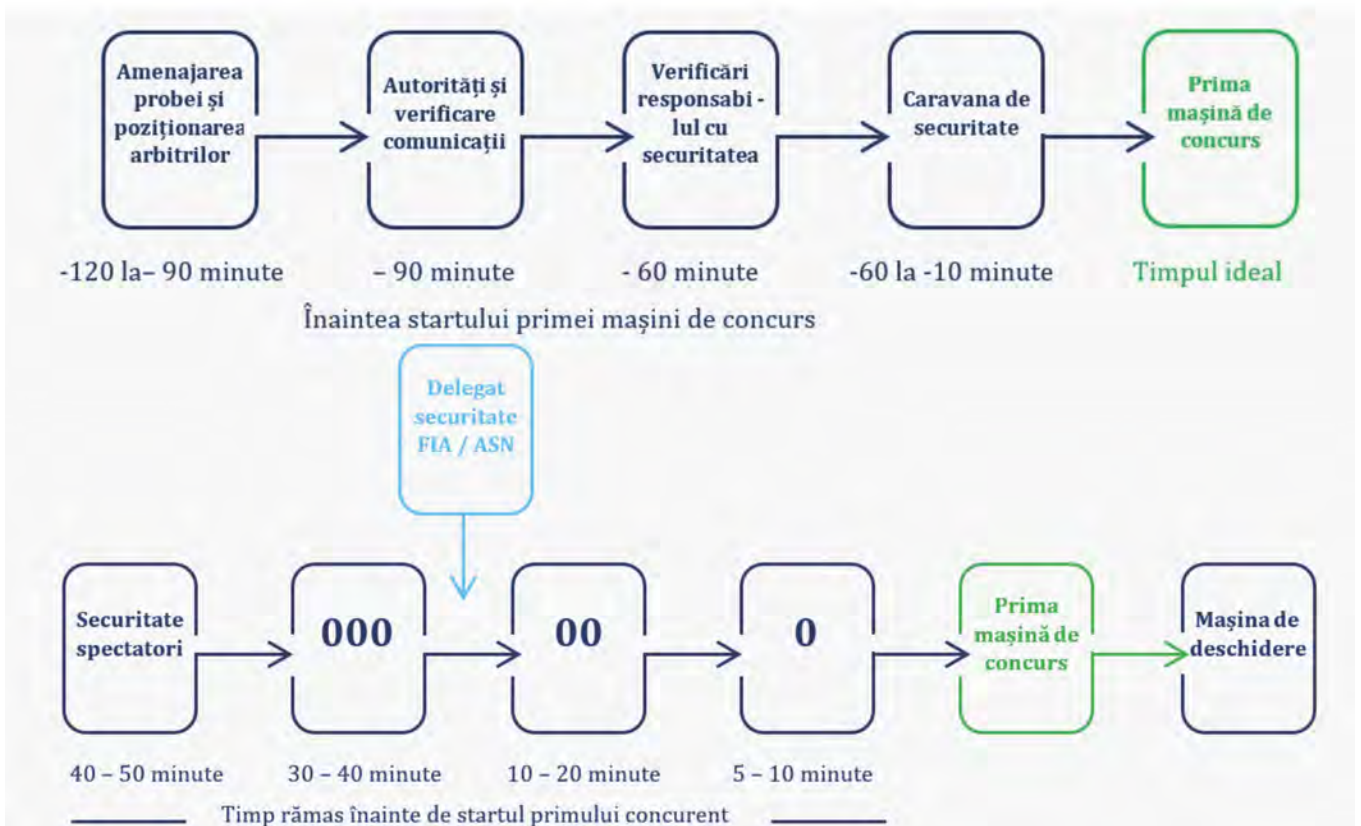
Amenajarea probei și poziționarea arbitrilor

Autorități și verificare comunicații

Verificări responsabi - lul cu securitatea

Caravana de securitate

Prima mașină de concurs

-120 la– 90 minute

– 90 minute

- 60 minute

-60 la -10 minute

Timpul ideal

Înaintea startului primei mașini de concurs

Delegat securitate FIA / ASN

Securitate spectatori

000

00

0

Prima mașină de concurs

Mașina de deschidere

40 – 50 minute

30 – 40 minute

10 – 20 minute

5 – 10 minute

Timp rămas înainte de startul primului concurent